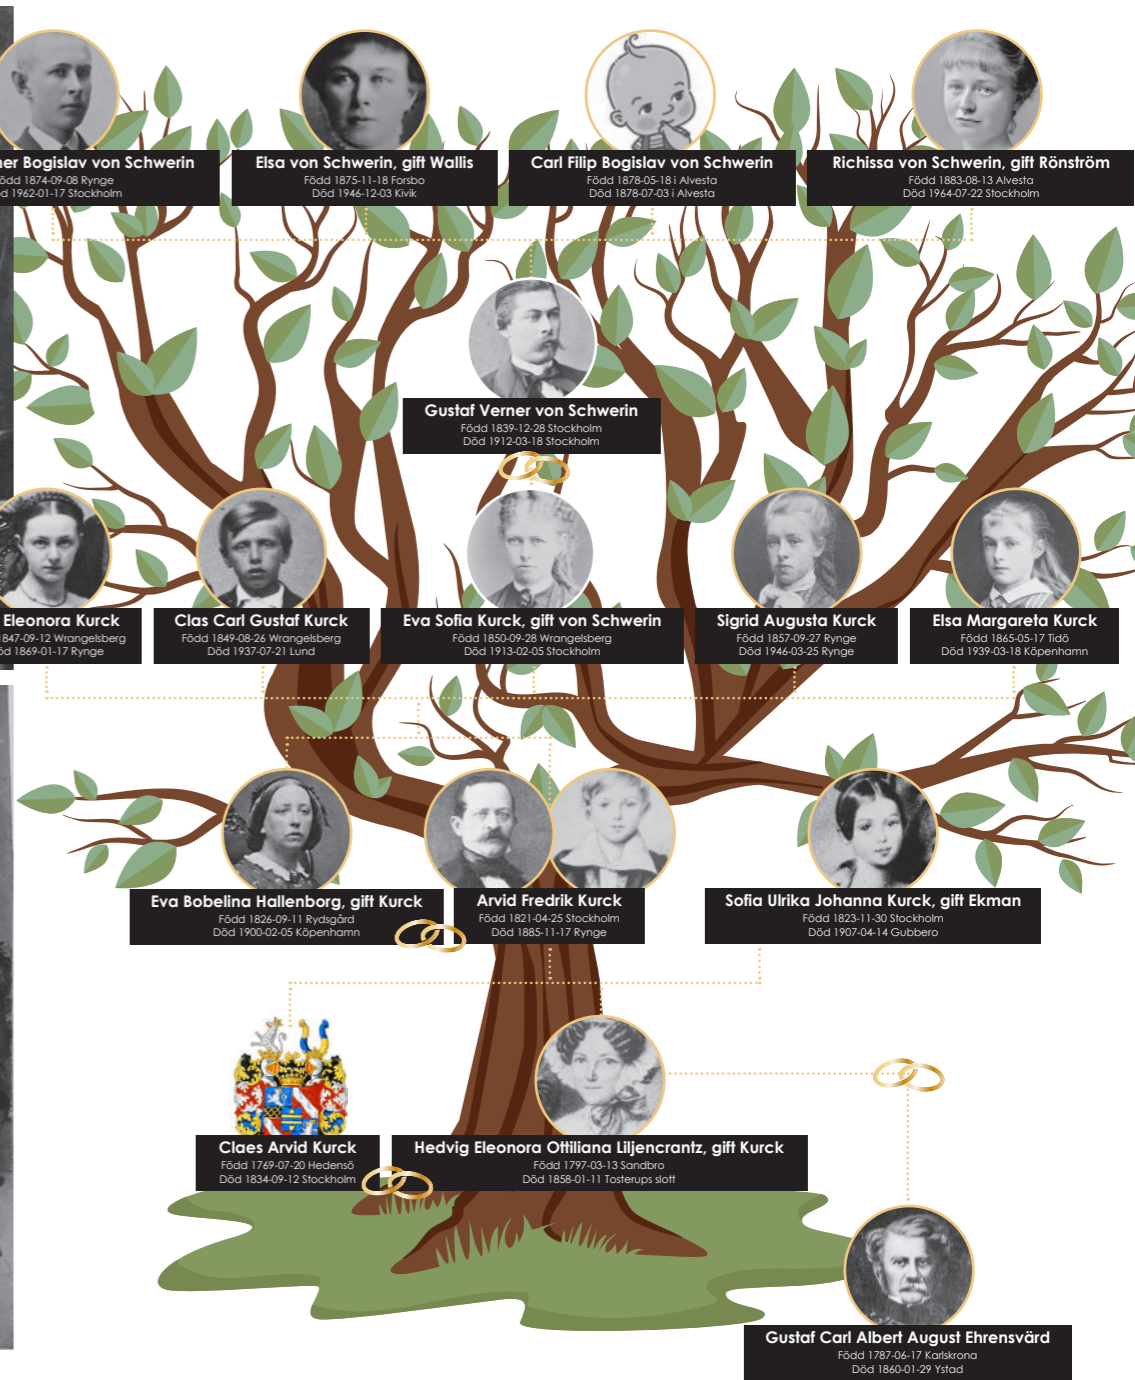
her Bogislav von Schwerin
ödd 1874-09-08 Rynge
d 1962-01-17 Stockholm

Elsa von Schwerin, gift Wallis
Född 1875-11-18 Forsbo
Död 1946-12-03 Kivik

Carl Filip Bogislav von Schwerin
Född 1878-05-18 i Alvesta
Död 1878-07-03 i Alvesta

Richissa von Schwerin, gift Rönström
Född 1883-08-13 Alvesta
Död 1964-07-22 Stockholm

Gustaf Verner von Schwerin
Född 1839-12-28 Stockholm
Död 1912-03-18 Stockholm

Eleonora Kurck
847-09-12 Wrangelsberg
d 1869-01-17 Rynge

Clas Carl Gustaf Kurck
Född 1849-08-26 Wrangelsberg
Död 1937-07-21 Lund

Eva Sofia Kurck, gift von Schwerin
Född 1850-09-28 Wrangelsberg
Död 1913-02-05 Stockholm

Sigrid Augusta Kurck
Född 1857-09-27 Rynge
Död 1946-03-25 Rynge

Elsa Margareta Kurck
Född 1865-05-17 Tidö
Död 1939-03-18 Köpenhamn

Eva Bobelina Hallenborg, gift Kurck
Född 1826-09-11 Rydsgård
Död 1900-02-05 Köpenhamn

Arvid Fredrik Kurck
Född 1821-04-25 Stockholm
Död 1885-11-17 Rynge

Sofia Ulrika Johanna Kurck, gift Ekman
Född 1823-11-30 Stockholm
Död 1907-04-14 Gubbero

Claes Arvid Kurck
Född 1769-07-20 Hedensö
Död 1834-09-12 Stockholm

Hedvig Eleonora Ottiliana Liljencrantz, gift Kurck
Född 1797-03-13 Sandbro
Död 1858-01-11 Tosterups slott

Gustaf Carl Albert August Ehrensvärd
Född 1787-06-17 Karlskrona
Död 1860-01-29 Ystad